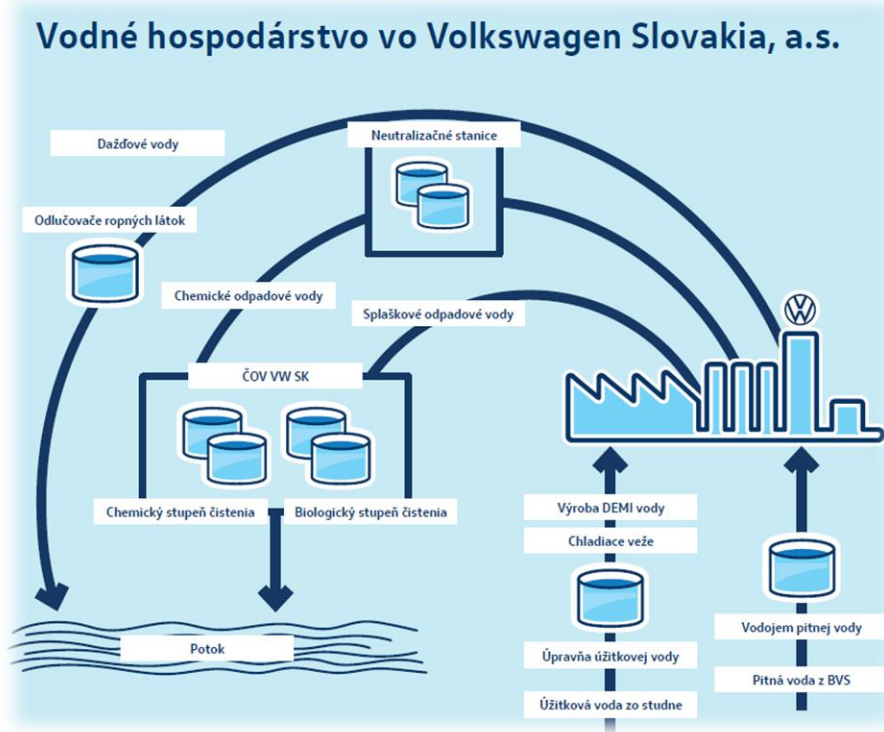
Vodné hospodárstvo vo Volkswagen Slovakia, a.s.

Dažďové vody

Neutralizačné stanice

Odlučovače ropných látok

Chemické odpadové vody

Splaškové odpadové vody

ČOV VW SK

Chemický stupeň čistenia

Biologický stupeň čistenia

Výroba DEMI vody

Chladiace veže

Úpravňa úžitkovej vody

Úžitková voda zo studne

Vodojem pitnej vody

Pitná voda z BVS

Potok